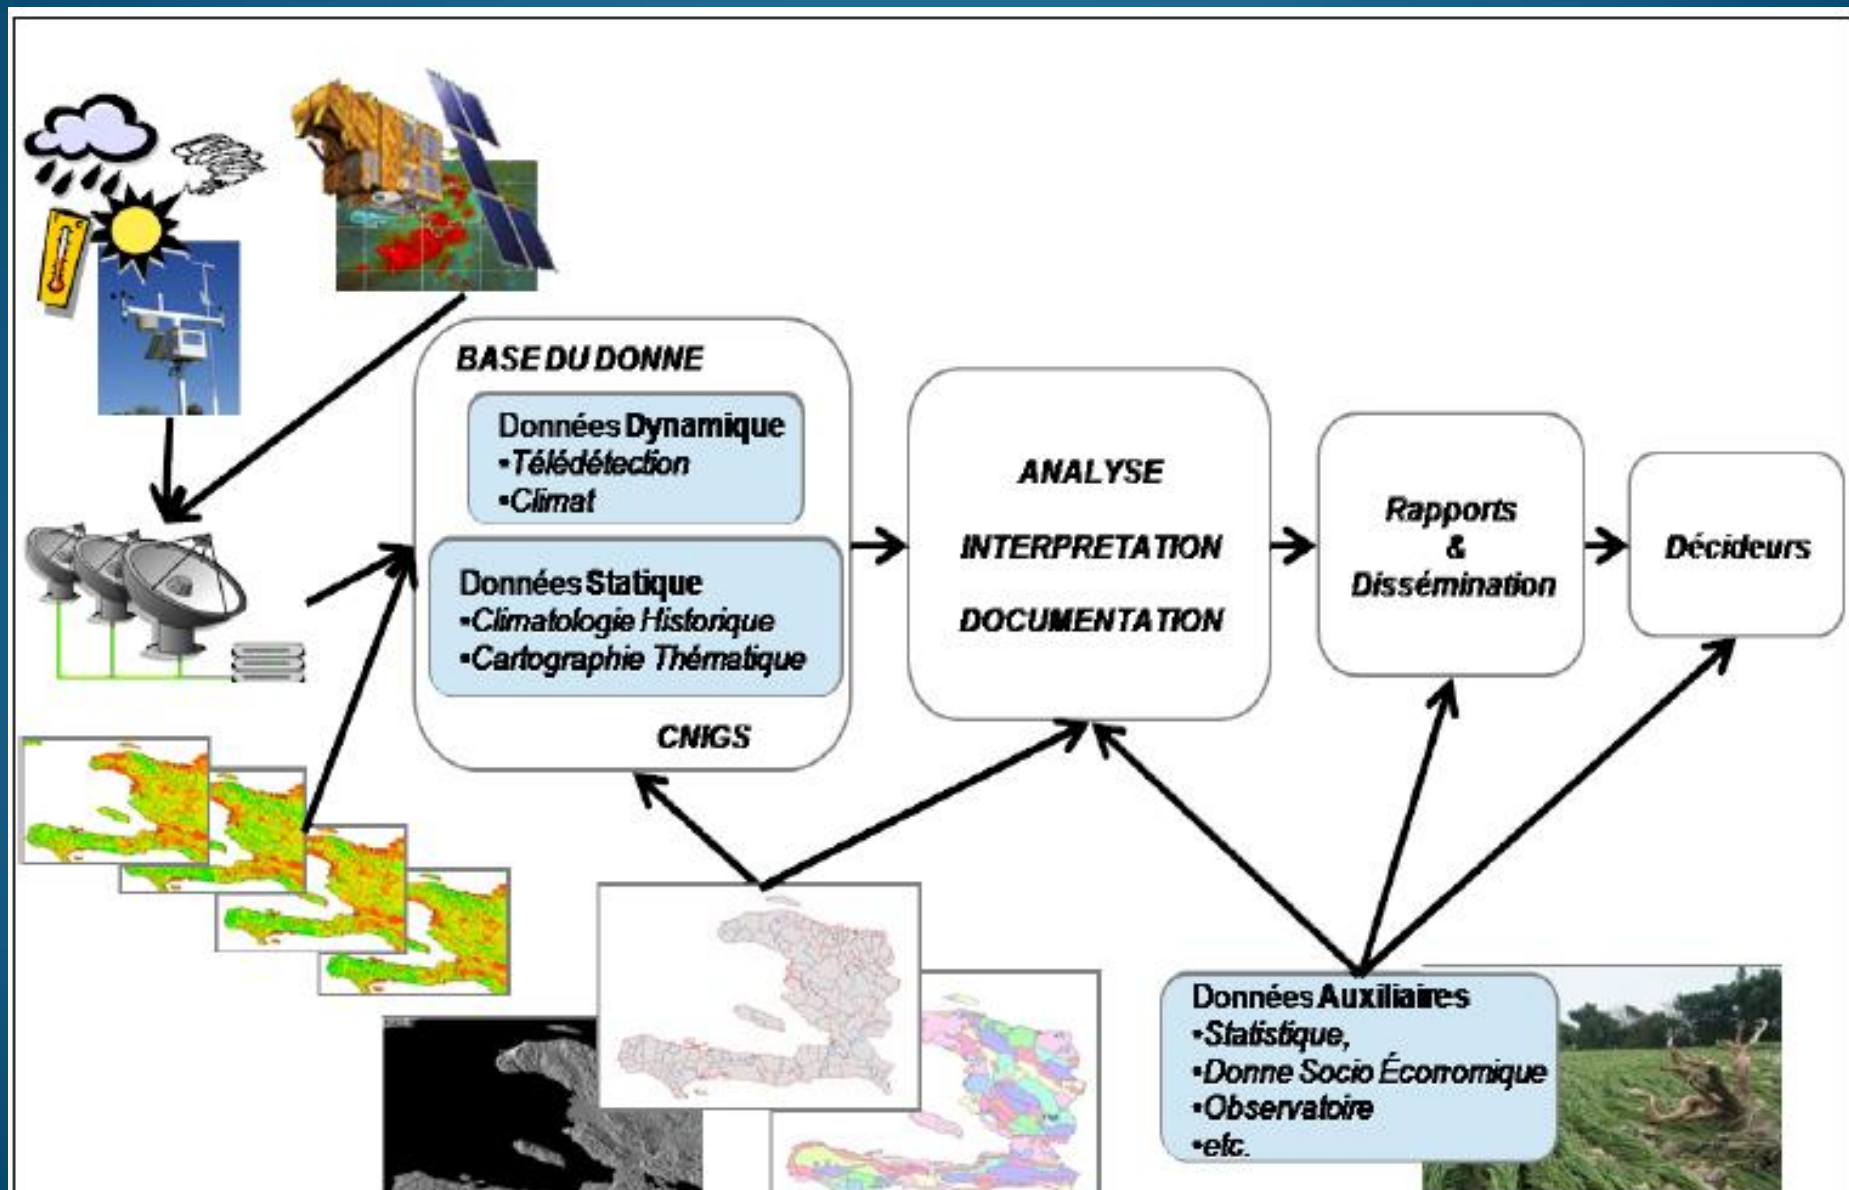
BASE DU DONNE

Données Dynamique
•Télédétection
•Climat

Données Statique
•Climatologie Historique
•Cartographie Thématique

CNIGS

ANALYSE

INTERPRETATION

DOCUMENTATION

Rapports
&
Dissémination

Décideurs

Données Auxiliaires
•Statistique,
•Donne Socio Économique
•Observatoire
•etc.